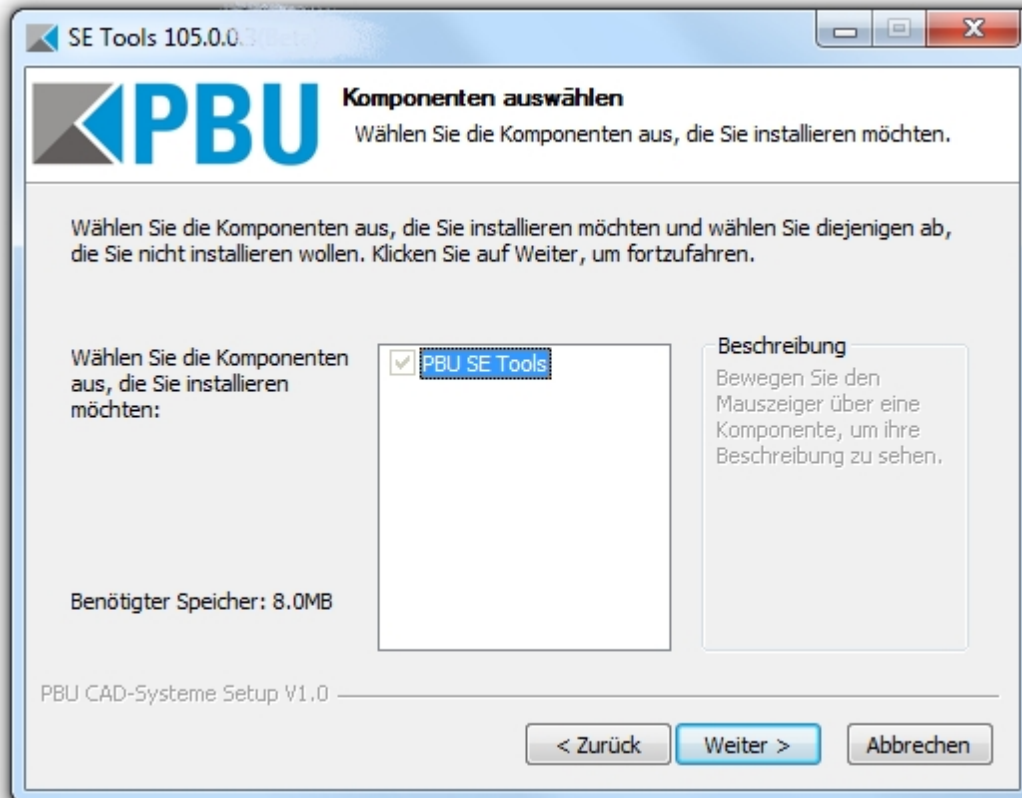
SE Tools 105.0.0.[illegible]

PBU

Komponenten auswählen
Wählen Sie die Komponenten aus, die Sie installieren möchten.

Wählen Sie die Komponenten aus, die Sie installieren möchten und wählen Sie diejenigen ab, die Sie nicht installieren wollen. Klicken Sie auf Weiter, um fortzufahren.

Wählen Sie die Komponenten aus, die Sie installieren möchten:

PBU SE Tools

Beschreibung
Bewegen Sie den Mauszeiger über eine Komponente, um ihre Beschreibung zu sehen.

Benötigter Speicher: 8.0MB

PBU CAD-Systeme Setup V1.0

< Zurück
Weiter >
Abbrechen